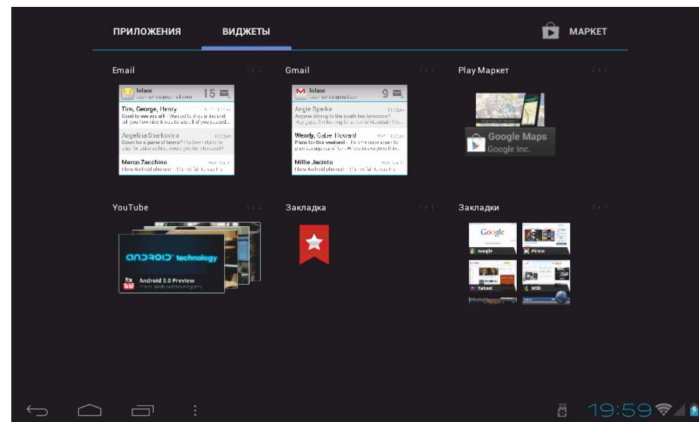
ПРИЛОЖЕНИЯ

ВИДЖЕТЫ

МАРКЕТ

Email

Inbox

15

Tim, George, Henry

Angelina Stavkovic

Marco Zacchino

Gmail

Inbox

9

Angie Sparks

Woody, Gabe Howard

Millie Jacinto

Play Маркет

Google Maps

Google Inc.

YouTube

ANDROID technology

Android 3.0 Preview

Закладка

Закладки

Google

19:59